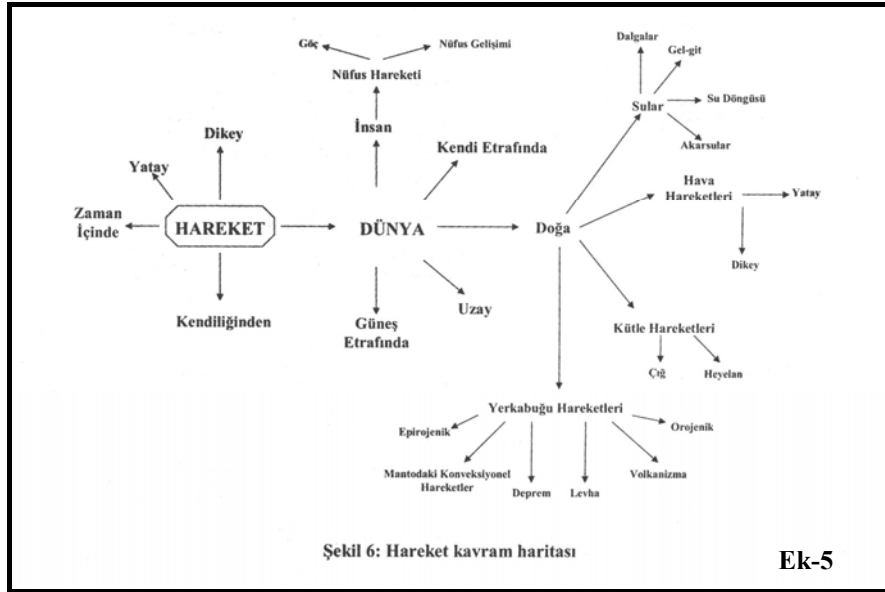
Göç

Nüfus Gelişimi

Nüfus Hareketi

Dalgalar

Gel-git

Sular

Su Döngüsü

Akarsular

Dikey

İnsan

Kendi Etrafında

Yatay

Hava Hareketleri

Yatay

Zaman İçinde

HAREKET

DÜNYA

Doğa

Dikey

Uzay

Kendiliğinden

Güneş Etrafında

Kütle Hareketleri

Çığ

Heyelan

Yerkabuğu Hareketleri

Epirojenik

Orojenik

Mantodaki Konveksiyonel Hareketler

Deprem

Levha

Volkanizma

Şekil 6: Hareket kavram haritası

Ek-5